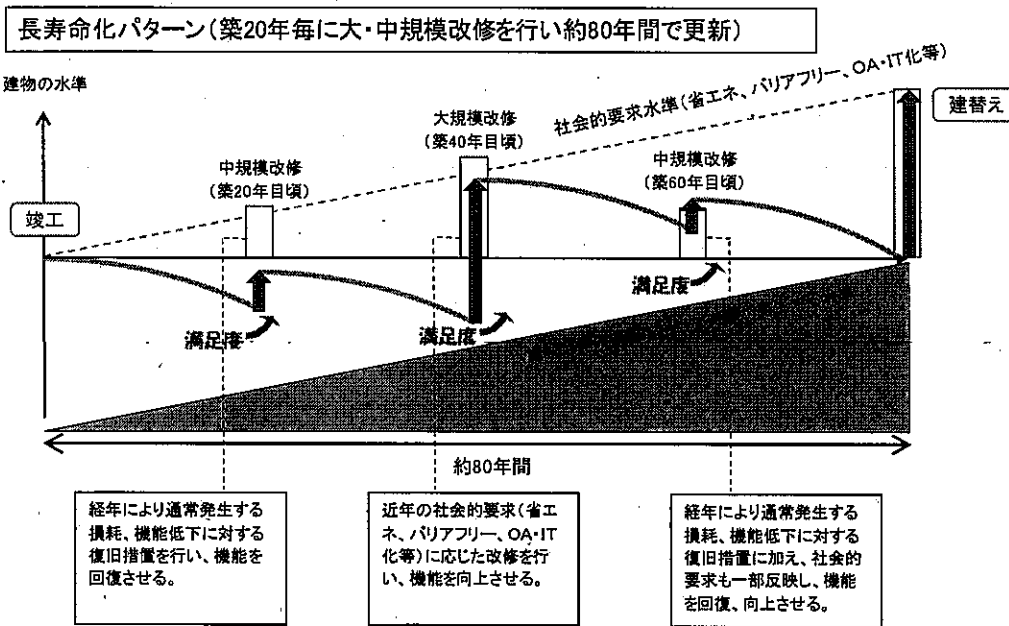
長寿命化パターン（築20年毎に大・中規模改修を行い約80年間で更新）

建物の水準

社会的要求水準（省エネ、バリアフリー、OA・IT化等）

建替え

大規模改修
（築40年目頃）

中規模改修
（築20年目頃）

中規模改修
（築60年目頃）

竣工

満足度

満足度

満足度

約80年間

経年により通常発生する損耗、機能低下に対する復旧措置を行い、機能を回復させる。

近年の社会的要求（省エネ、バリアフリー、OA・IT化等）に応じた改修を行い、機能を向上させる。

経年により通常発生する損耗、機能低下に対する復旧措置に加え、社会的要求も一部反映し、機能を回復、向上させる。